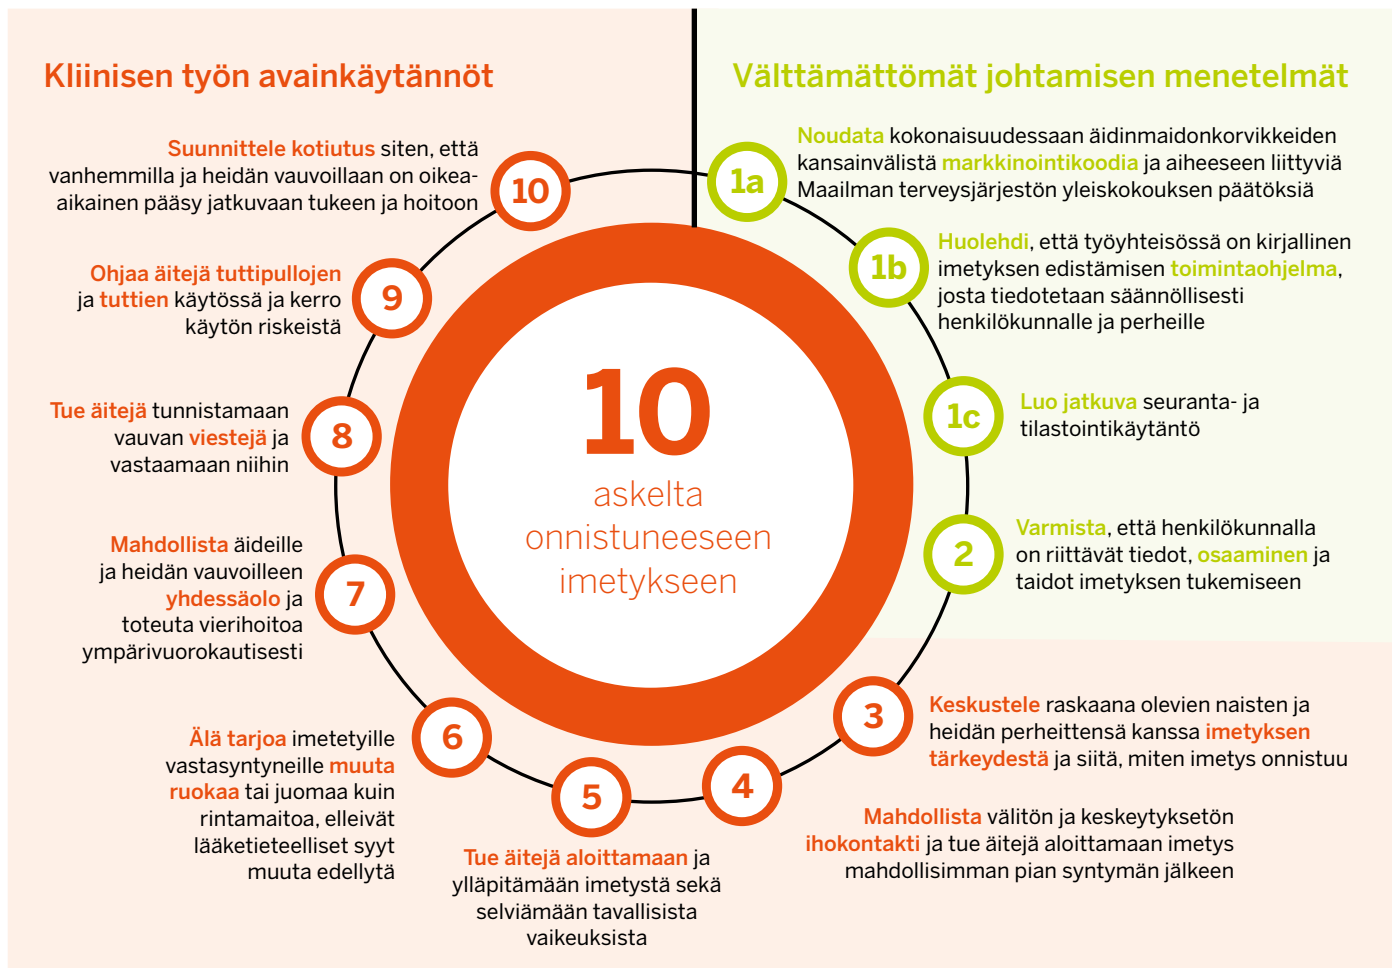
Kliinisen työn avainkäytännöt

Välttämättömät johtamisen menetelmät

Noudata kokonaisuudessaan äidinmaidonkorvikkeiden kansainvälistä markkinointikoodia ja aiheeseen liittyviä Maailman terveysjärjestön yleiskokouksen päätöksiä

1a

Huolehdi, että työyhteisössä on kirjallinen imetyksen edistämisen toimintaohjelma, josta tiedotetaan säännöllisesti henkilökunnalle ja perheille

1b

Luo jatkuva seuranta- ja tilastointikäytäntö

1c

Varmista, että henkilökunnalla on riittävät tiedot, osaaminen ja taidot imetyksen tukemiseen

2

Keskustele raskaana olevien naisten ja heidän perheittensä kanssa imetyksen tärkeydestä ja siitä, miten imetys onnistuu

3

Mahdollista välitön ja keskeytyksetön ihokontakti ja tue äitejä aloittamaan imetys mahdollisimman pian syntymän jälkeen

4

Tue äitejä aloittamaan ja ylläpitämään imetystä sekä selviämään tavallisista vaikeuksista

5

Älä tarjoa imetetyille vastasyntyneille muuta ruokaa tai juomaa kuin rintamaitoa, elleivät lääketieteelliset syyt muuta edellytä

6

Mahdollista äideille ja heidän vauvoilleen yhdessäolo ja toteuta vierihoitoa ympärivuorokautisesti

7

Tue äitejä tunnistamaan vauvan viestejä ja vastaamaan niihin

8

Ohjaa äitejä tuttipullojen ja tuttien käytössä ja kerro käytön riskeistä

9

Suunnittele kotiutus siten, että vanhemmilla ja heidän vauvoillaan on oikea-aikainen pääsy jatkuvaan tukeen ja hoitoon

10

10
askelta
onnistuneeseen
imetykseen